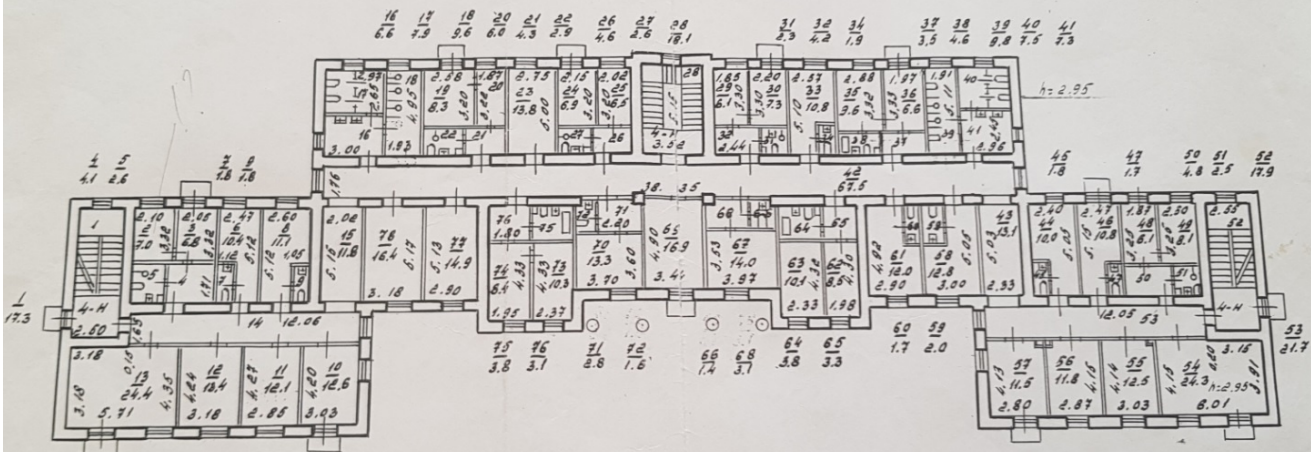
$\frac{16}{6.6}$ $\frac{17}{7.9}$ $\frac{18}{9.6}$ $\frac{20}{6.0}$ $\frac{21}{4.3}$ $\frac{22}{2.9}$ $\frac{26}{4.6}$ $\frac{27}{2.6}$ $\frac{28}{18.1}$ $\frac{31}{2.3}$ $\frac{32}{4.2}$ $\frac{34}{1.9}$ $\frac{37}{3.5}$ $\frac{38}{4.6}$ $\frac{39}{9.8}$ $\frac{40}{7.5}$ $\frac{41}{7.3}$

h=2.95

$\frac{1}{4.1}$ $\frac{5}{2.6}$ $\frac{7}{1.8}$ $\frac{8}{1.8}$

$\frac{45}{1.8}$ $\frac{47}{1.7}$ $\frac{50}{4.8}$ $\frac{51}{2.5}$ $\frac{52}{17.9}$

$\frac{42}{67.5}$

38. 35

$\frac{1}{17.3}$

4-H 2.60

14 12.06

12.05 53

4-H

$\frac{53}{21.7}$

3.00 1.93 2.44 2.96

$\frac{15}{11.8}$ $\frac{78}{16.4}$ $\frac{77}{14.9}$ 3.18 2.90

$\frac{13}{24.4}$ $\frac{12}{18.4}$ $\frac{11}{12.1}$ $\frac{10}{12.6}$ 5.71 3.18 2.85 3.03

$\frac{70}{13.3}$ $\frac{69}{16.9}$ $\frac{67}{14.0}$ $\frac{63}{10.1}$ $\frac{61}{12.0}$ $\frac{58}{12.8}$ $\frac{43}{13.1}$

3.70 3.41 3.97 2.33 1.98 2.90 3.00 2.93

$\frac{75}{3.8}$ $\frac{76}{3.1}$ $\frac{71}{2.8}$ $\frac{72}{1.6}$ $\frac{66}{1.4}$ $\frac{68}{3.1}$ $\frac{64}{5.8}$ $\frac{65}{3.3}$ $\frac{60}{1.7}$ $\frac{59}{2.0}$

$\frac{57}{11.5}$ $\frac{56}{11.8}$ $\frac{55}{12.5}$ $\frac{54}{24.3}$ h=2.95

2.80 2.87 3.03 6.01